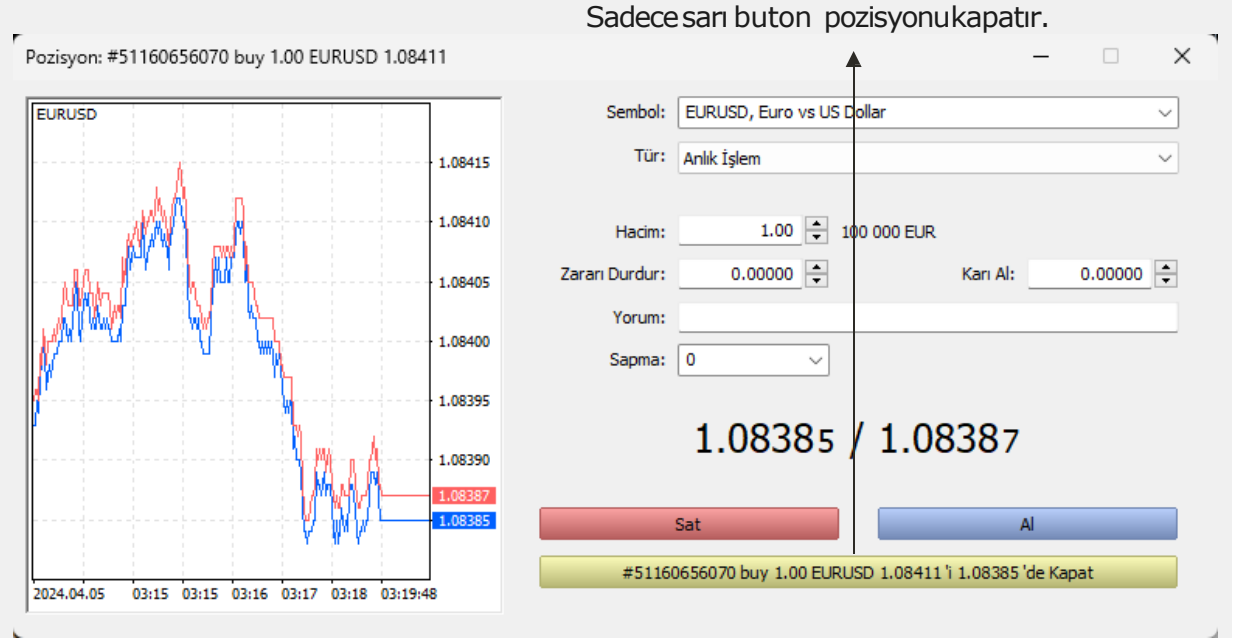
Sadece sarı buton pozisyonu kapatır.

Pozisyon: #51160656070 buy 1.00 EURUSD 1.08411

EURUSD

1.08415
1.08410
1.08405
1.08400
1.08395
1.08390
1.08387
1.08385

2024.04.05 03:15 03:15 03:16 03:17 03:18 03:19:48

Sembol: EURUSD, Euro vs US Dollar

Tür: Anlık İşlem

Hacim: 1.00 100 000 EUR

Zararı Durdur: 0.00000

Karı Al: 0.00000

Yorum:

Sapma: 0

1.08385 / 1.08387

Sat

Al

#51160656070 buy 1.00 EURUSD 1.08411 'i 1.08385 'de Kapat